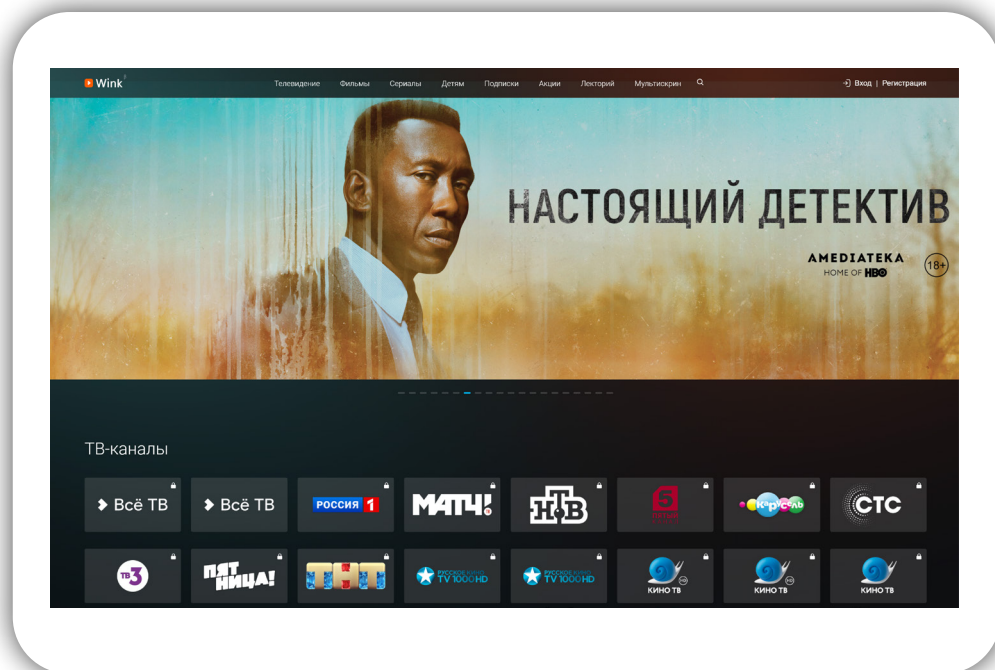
Wink

Телевидение Фильмы Сериалы Детям Подписки Акции Лекторий Мультискрин

Вход | Регистрация

НАСТОЯЩИЙ ДЕТЕКТИВ

AMEDIATEKA
HOME OF HBO

18+

ТВ-каналы

Всё ТВ
Всё ТВ
РОССИЯ 1
МАТЧ!
НТВ
5
Карусель
СТС

ТВ3
ПЯТНИЦА!
ТНТ
РУССКОЕ КИНО TV 1000 HD
РУССКОЕ КИНО TV 1000 HD
КИНО ТВ
КИНО ТВ
КИНО ТВ